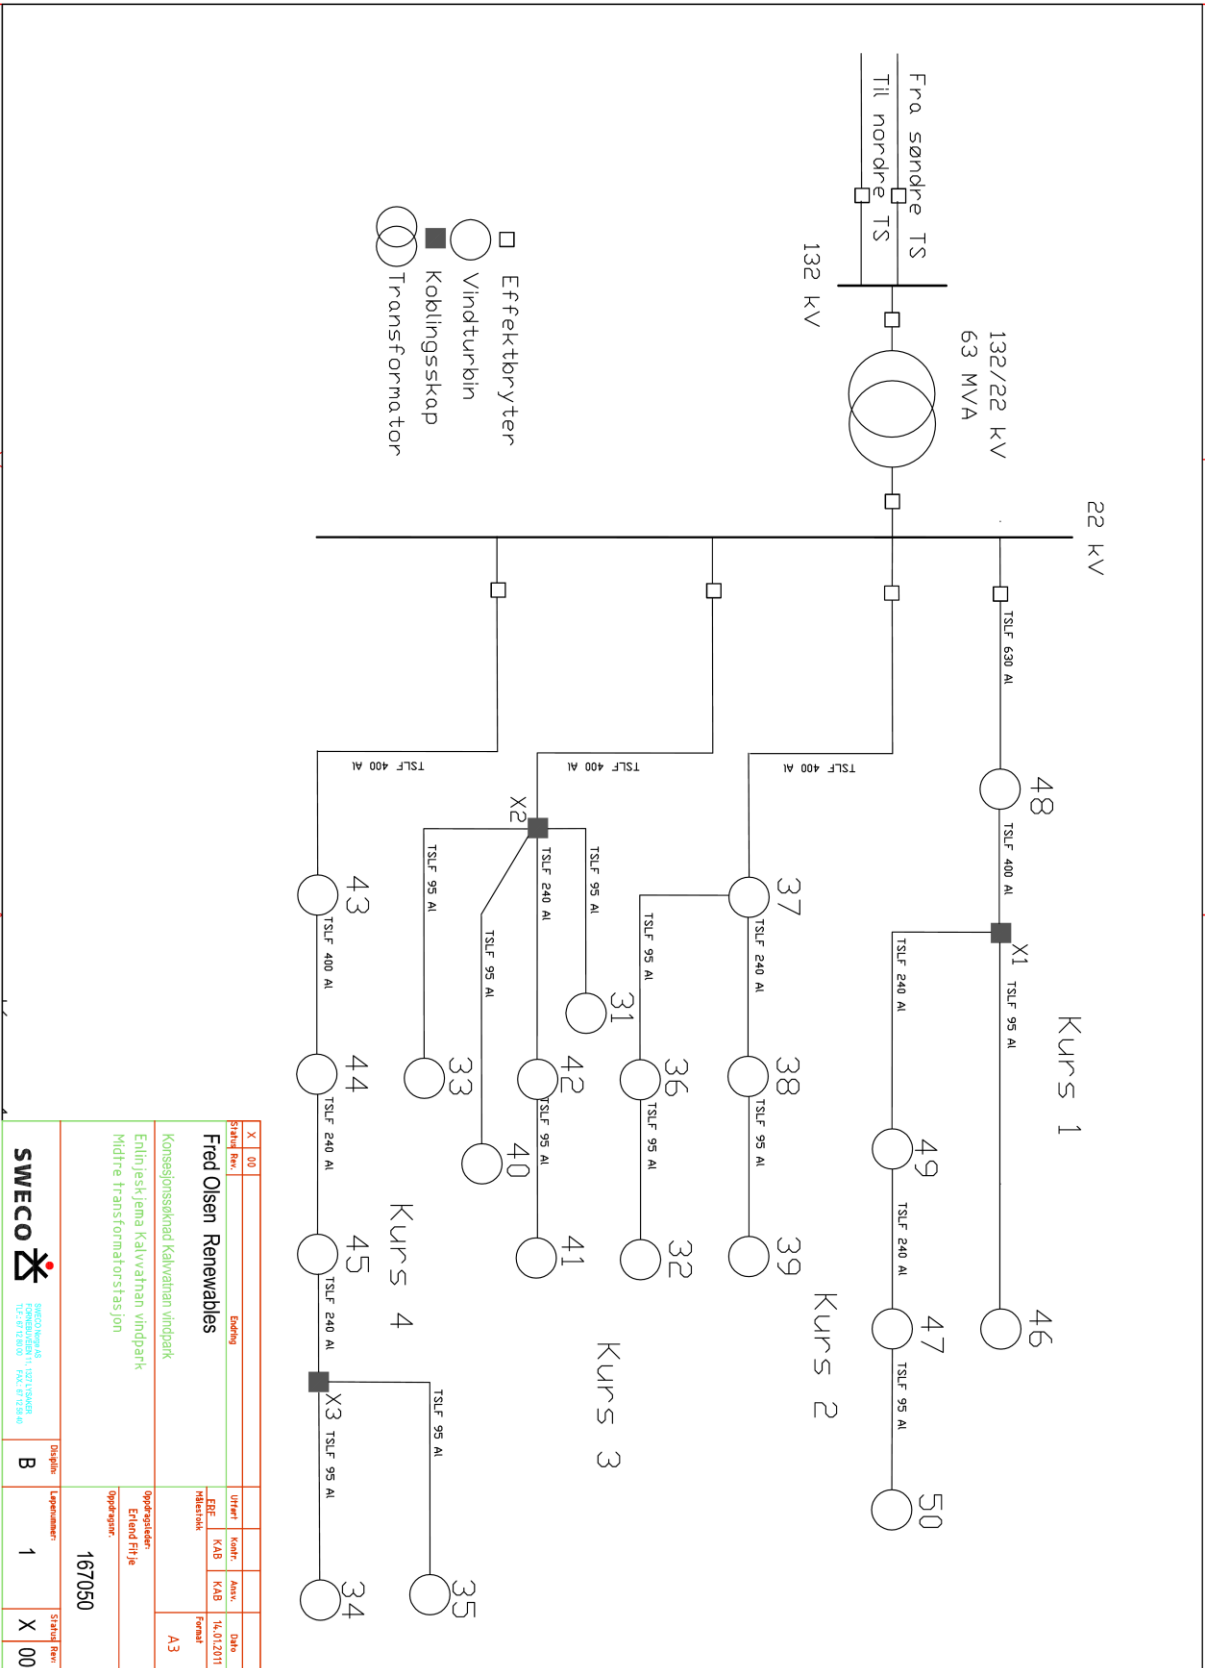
Fra søndre TS
Til nordre TS
132 kV
132/22 kV
63 MVA
22 kV

Effektbryter
Vindturbin
Koblingsskap
Transformator

TSLF 630 Al
48
TSLF 400 Al
X1
TSLF 95 Al
TSLF 240 Al
Kurs 1
49
TSLF 240 Al
47
TSLF 95 Al
50
46

TSLF 400 Al
37
TSLF 240 Al
TSLF 95 Al
38
TSLF 95 Al
39
36
TSLF 95 Al
32
Kurs 2

TSLF 400 Al
X2
TSLF 95 Al
TSLF 240 Al
TSLF 95 Al
TSLF 95 Al
31
33
42
TSLF 95 Al
40
41
Kurs 3

TSLF 400 Al
43
TSLF 400 Al
44
TSLF 240 Al
45
TSLF 240 Al
Kurs 4
X3
TSLF 95 Al
TSLF 95 Al
34
35

| X | 00 | | | | | |
|---|---|---|---|---|---|---|
| Status | Rev. | Endring | Utført | Kontr. | Ansv. | Dato |
| | | | EBF | KAB | KAB | 14.01.2011 |

Fred Olsen Renewables
Konsesjonssøknad Kalvvatnan vindpark
Enlinjeskjema Kalvvatnan vindpark
Midtre transformatorstasjon
Målestokk:
Format: A3
Oppdragsleder: Erlend Fitje
Oppdragsnr. 167050
SWECO
Disiplin: B
Løpenummer: 1
Status X Rev. 00